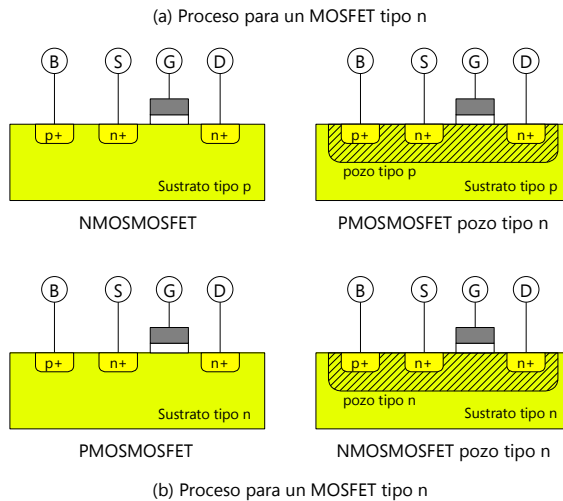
(a) Proceso para un MOSFET tipo n

B S G D
p+ n+ n+
Sustrato tipo p

NMOSMOSFET

B S G D
p+ n+ n+
pozo tipo p
Sustrato tipo p

PMOSMOSFET pozo tipo n

B S G D
p+ n+ n+
Sustrato tipo n

PMOSMOSFET

B S G D
p+ n+ n+
pozo tipo n
Sustrato tipo n

NMOSMOSFET pozo tipo n

(b) Proceso para un MOSFET tipo n